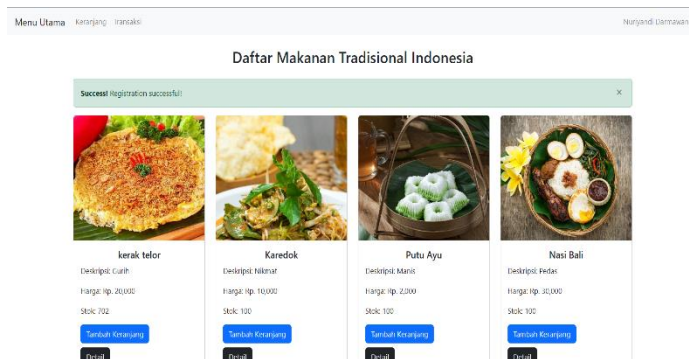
Menu Utama Keranjang Transaksi

Nuryandi Darmawan

Daftar Makanan Tradisional Indonesia

Success! Registration successful!

×

kerak telor

Deskripsi: Gurih

Harga: Rp. 20,000

Stok: 702

Tambah Keranjang

Detail

Karedok

Deskripsi: Nikmat

Harga: Rp. 10,000

Stok: 100

Tambah Keranjang

Detail

Putu Ayu

Deskripsi: Manis

Harga: Rp. 2,000

Stok: 100

Tambah Keranjang

Detail

Nasi Bali

Deskripsi: Pedas

Harga: Rp. 30,000

Stok: 100

Tambah Keranjang

Detail